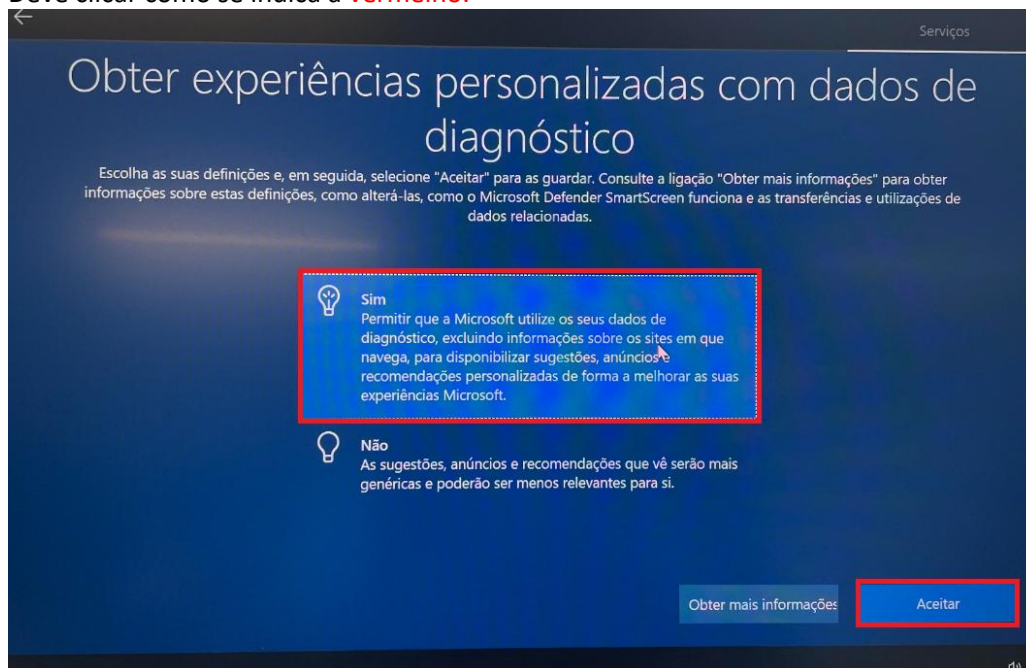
Deve clicar como se indica a vermelho.

Serviços

Obter experiências personalizadas com dados de diagnóstico

Escolha as suas definições e, em seguida, selecione "Aceitar" para as guardar. Consulte a ligação "Obter mais informações" para obter informações sobre estas definições, como alterá-las, como o Microsoft Defender SmartScreen funciona e as transferências e utilizações de dados relacionadas.

Sim
Permitir que a Microsoft utilize os seus dados de diagnóstico, excluindo informações sobre os sites em que navega, para disponibilizar sugestões, anúncios e recomendações personalizadas de forma a melhorar as suas experiências Microsoft.

Não
As sugestões, anúncios e recomendações que vê serão mais genéricas e poderão ser menos relevantes para si.

Obter mais informações

Aceitar